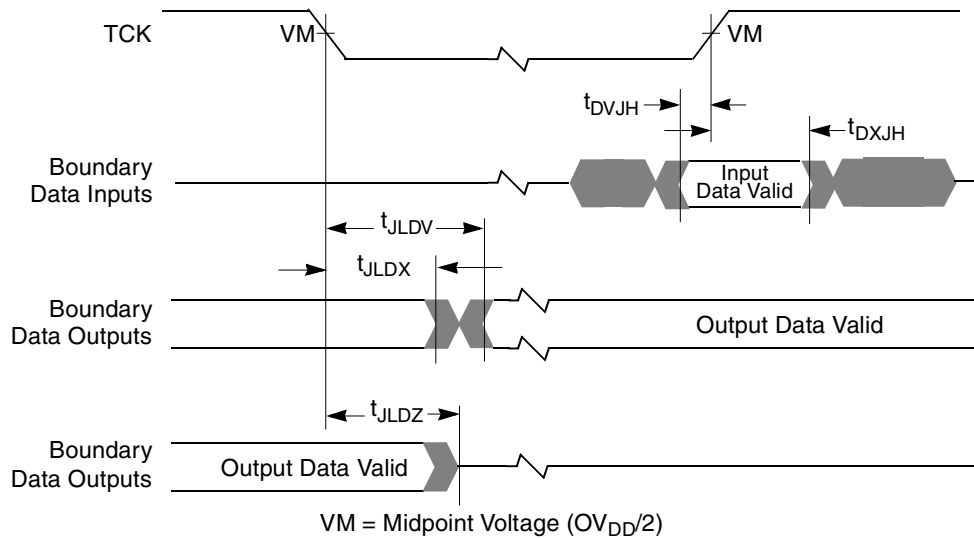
TCK

VM

VM

$t_{DVJH}$

$t_{DXJH}$

Boundary Data Inputs

Input Data Valid

$t_{JLDV}$

$t_{JLDX}$

Boundary Data Outputs

Output Data Valid

$t_{JLDZ}$

Boundary Data Outputs

Output Data Valid

VM = Midpoint Voltage ($OV_{DD}$/2)